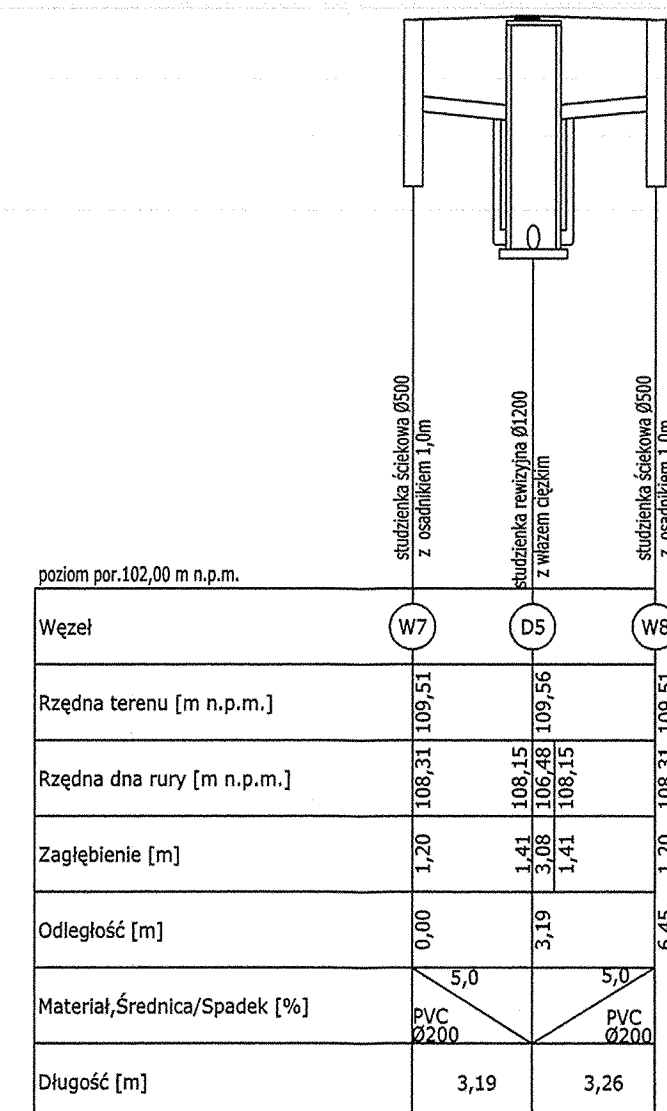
studzienka ściekowa Ø500 z osadnikiem 1,0m

studzienka rewizyjna Ø1200 z włazem ciężkim

studzienka ściekowa Ø500 z osadnikiem 1,0m

poziom por.102,00 m n.p.m.

| | | | |
|---|---|---|---|
| Węzeł | W7 | D5 | W8 |
| Rzędna terenu [m n.p.m.] | 109,51 | 109,56 | 109,51 |
| Rzędna dna rury [m n.p.m.] | 108,31 | 108,15 106,48 108,15 | 108,31 |
| Zagłębienie [m] | 1,20 | 1,41 3,08 1,41 | 1,20 |
| Odległość [m] | 0,00 | 3,19 | 6,45 |
| Materiał,Średnica/Spadek [%] | 5,0 PVC Ø200 | | 5,0 PVC Ø200 |
| Długość [m] | 3,19 | | 3,26 |